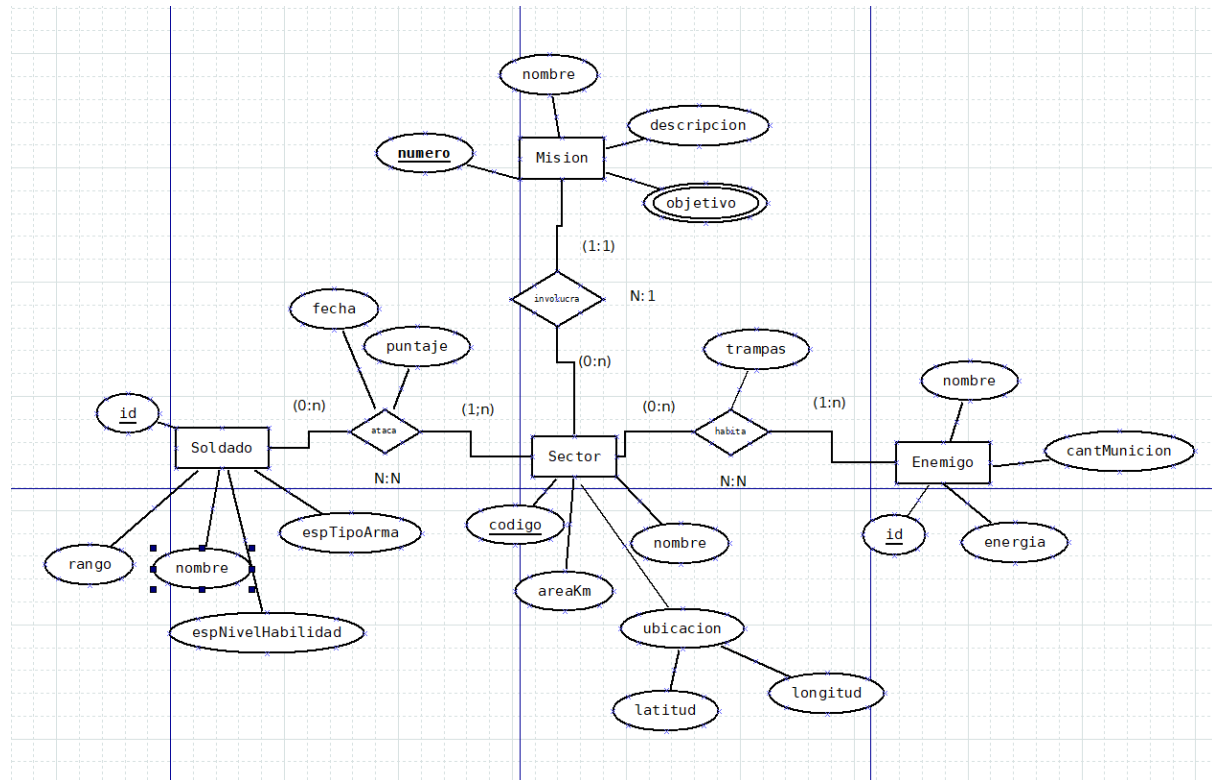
nombre

descripcion

numero

Mision

objetivo

(1:1)

involucra

N:1

fecha

puntaje

(0:n)

trampas

nombre

id

(0:n)

ataca

(1;n)

(0:n)

habita

(1:n)

Soldado

Sector

Enemigo

cantMunicion

N:N

N:N

codigo

espTipoArma

nombre

id

energia

rango

nombre

areaKm

ubicacion

espNivelHabilidad

longitud

latitud